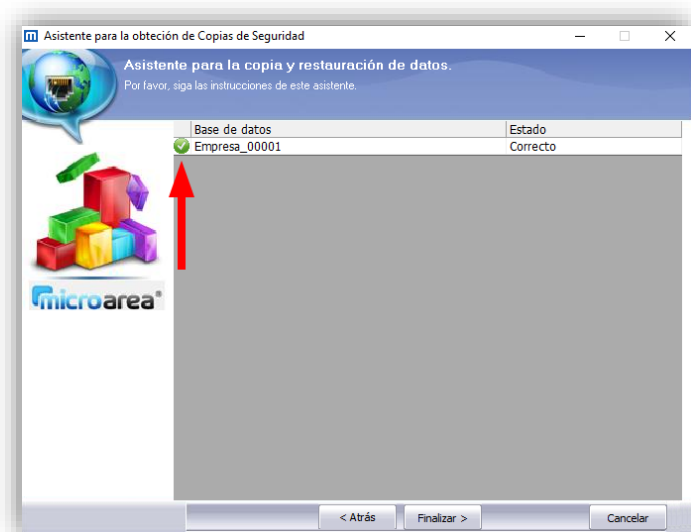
Asistente para la obteción de Copias de Seguridad

Asistente para la copia y restauración de datos.
Por favor, siga las instrucciones de este asistente.

microarea

| Base de datos | Estado |
|---|---|
| Empresa_00001 | Correcto |

< Atrás
Finalizar >
Cancelar